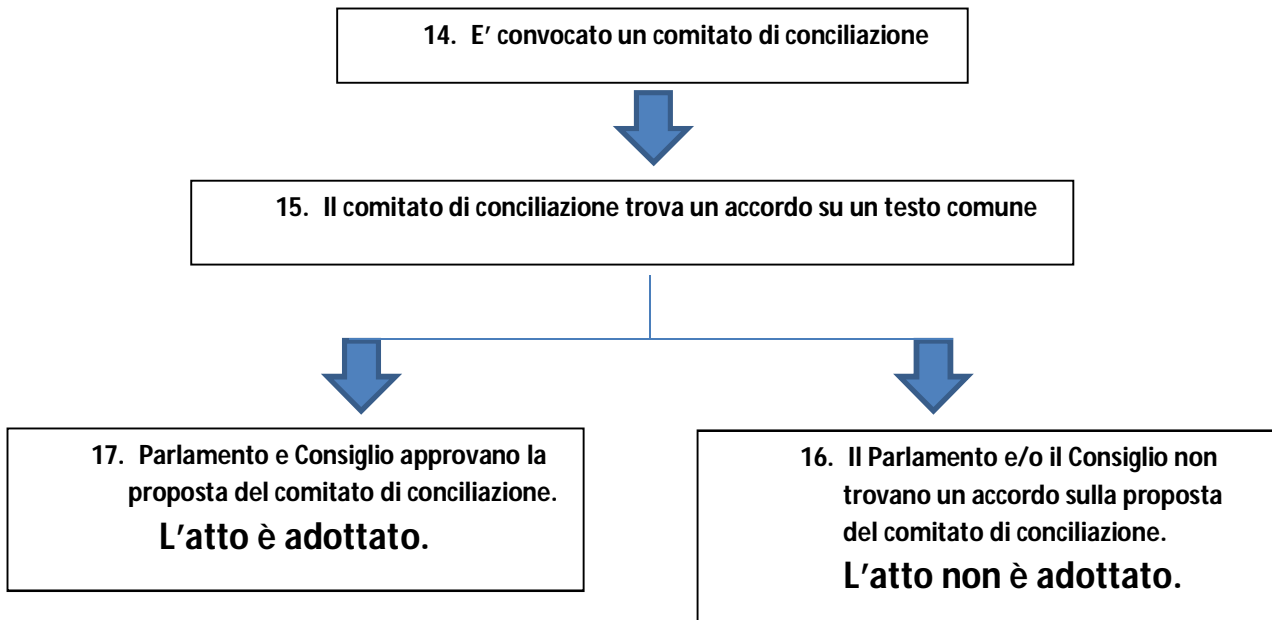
14. E' convocato un comitato di conciliazione

15. Il comitato di conciliazione trova un accordo su un testo comune

17. Parlamento e Consiglio approvano la proposta del comitato di conciliazione.
L'atto è adottato.

16. Il Parlamento e/o il Consiglio non trovano un accordo sulla proposta del comitato di conciliazione.
L'atto non è adottato.